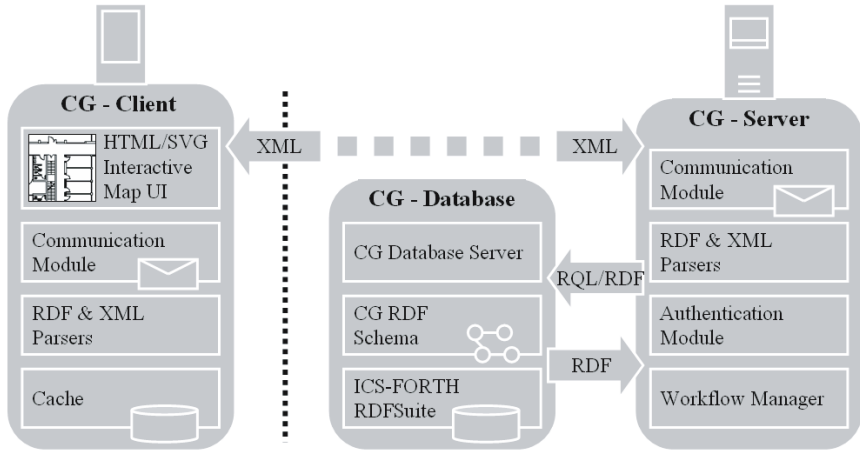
CG - Client

HTML/SVG Interactive Map UI

Communication Module

RDF & XML Parsers

Cache

XML

XML

CG - Database

CG Database Server

CG RDF Schema

ICS-FORTH RDFSuite

RQL/RDF

RDF

CG - Server

Communication Module

RDF & XML Parsers

Authentication Module

Workflow Manager